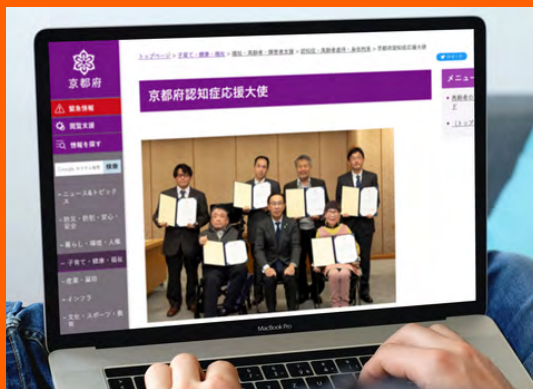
京都府

緊急情報

閲覧支援

情報を探す

Google カスタム検索 検索

ニュース&トピックス

防災・防犯・安心・安全

暮らし・環境・人権

子育て・健康・福祉

産業・雇用

インフラ

文化・スポーツ・教育

トップページ > 子育て・健康・福祉 > 福祉・高齢者・障害者支援 > 認知症・高齢者虐待・身体拘束 > 京都府認知症応援大使

ツイート

京都府認知症応援大使

メニュー

高齢者支援

(トップ

MacBook Pro